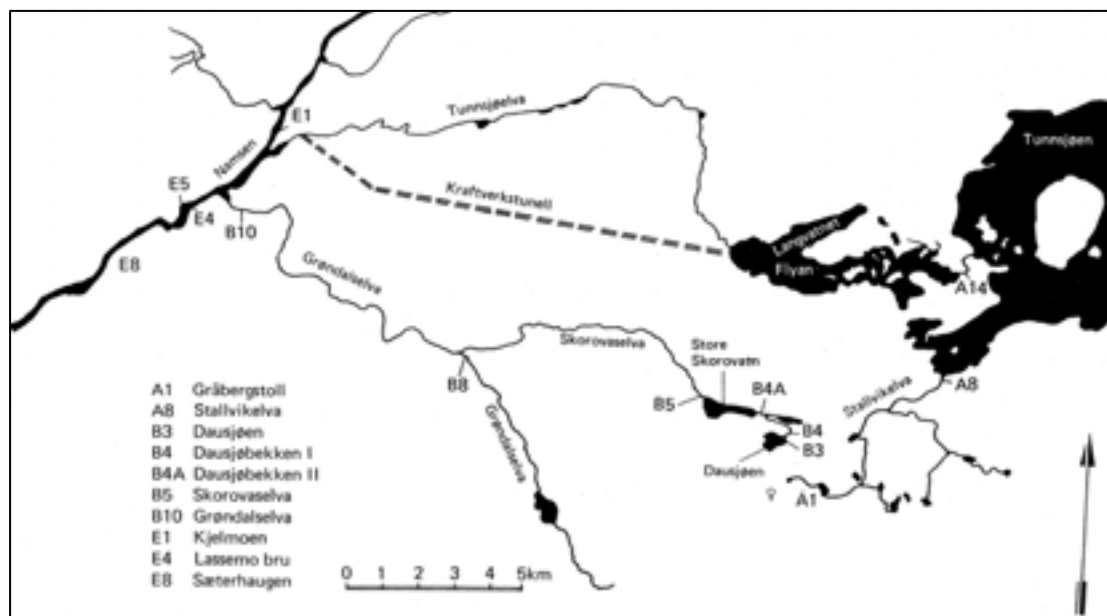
Tunnsjøelva
E1
Namsen
E5
E4
B10
E8
Kraftverkstunell
Tunnsjøen
Langvatnet
Flyan
A14
Grøndalselva
Skorovaselva
Store Skorovatn
B8
B5
B4A
B4
B3
Dausjøen
A8
Stallvikelva
Grøndalselva
A1

A1 Gråbergstoll
A8 Stallvikelva
B3 Dausjøen
B4 Dausjøbekken I
B4A Dausjøbekken II
B5 Skorovaselva
B10 Grøndalselva
E1 Kjelmoen
E4 Lassemo bru
E8 Sæterhaugen

0 1 2 3 4 5km